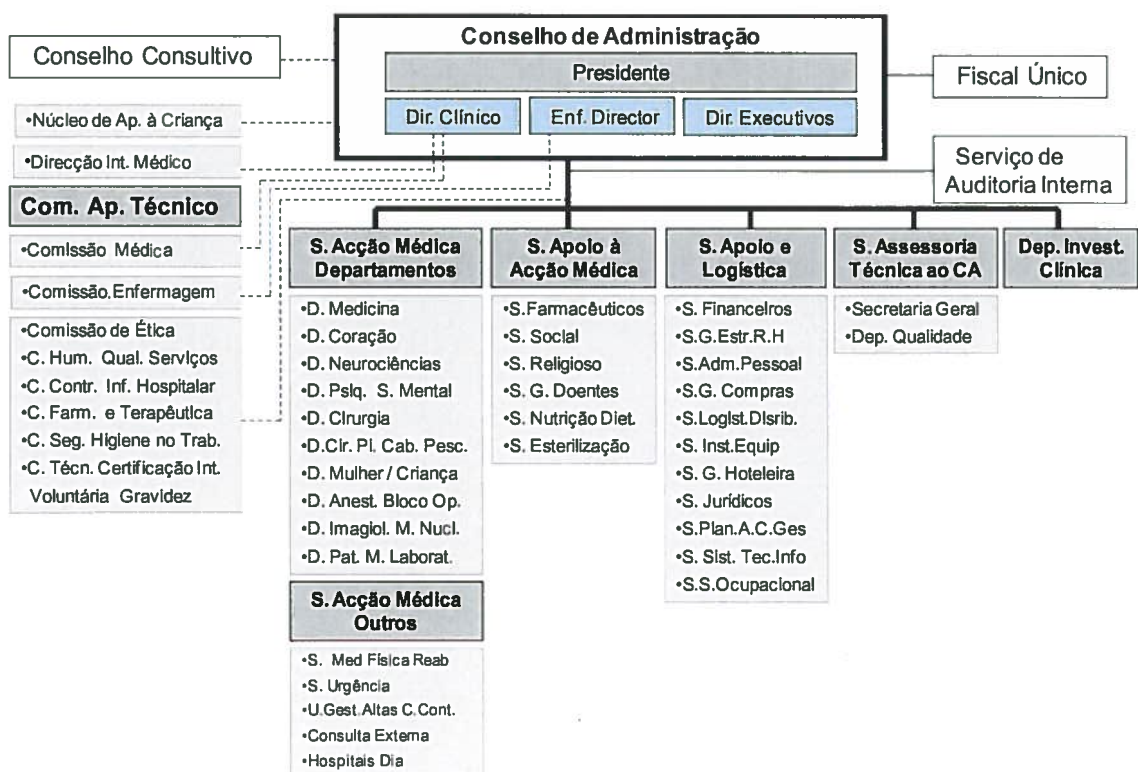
Conselho de Administração

Presidente

Dir. Clínico

Enf. Director

Dir. Executivos

Conselho Consultivo

Fiscal Único

•Núcleo de Ap. à Criança

•Direcção Int. Médico

Serviço de Auditoria Interna

Com. Ap. Técnico

•Comissão Médica

•Comissão.Enfermagem

•Comissão de Ética
•C. Hum. Qual. Serviços
•C. Contr. Inf. Hospitalar
•C. Farm. e Terapêutica
•C. Seg. Higiene no Trab.
•C. Técn. Certificação Int. Voluntária Gravidez

S. Acção Médica Departamentos

•D. Medicina
•D. Coração
•D. Neurociências
•D. Psiq. S. Mental
•D. Cirurgia
•D.Cir. Pl. Cab. Pesc.
•D. Mulher / Criança
•D. Anest. Bloco Op.
•D. Imagiol. M. Nucl.
•D. Pat. M. Laborat.

S. Acção Médica Outros

•S. Med Física Reab
•S. Urgência
•U.Gest. Altas C.Cont.
•Consulta Externa
•Hospitais Dia

S. Apoio à Acção Médica

•S.Farmacêuticos
•S. Social
•S. Religioso
•S. G. Doentes
•S. Nutrição Diet.
•S. Esterilização

S. Apoio e Logística

•S. Financeiros
•S.G.Estr.R.H
•S.Adm.Pessoal
•S.G. Compras
•S.Logist.Distrib.
•S. Inst.Equip
•S. G. Hoteleira
•S. Jurídicos
•S.Plan.A.C.Ges
•S. Sist. Tec.Info
•S.S.Ocupacional

S. Assessoria Técnica ao CA

•Secretaria Geral
•Dep. Qualidade

Dep. Invest. Clínica